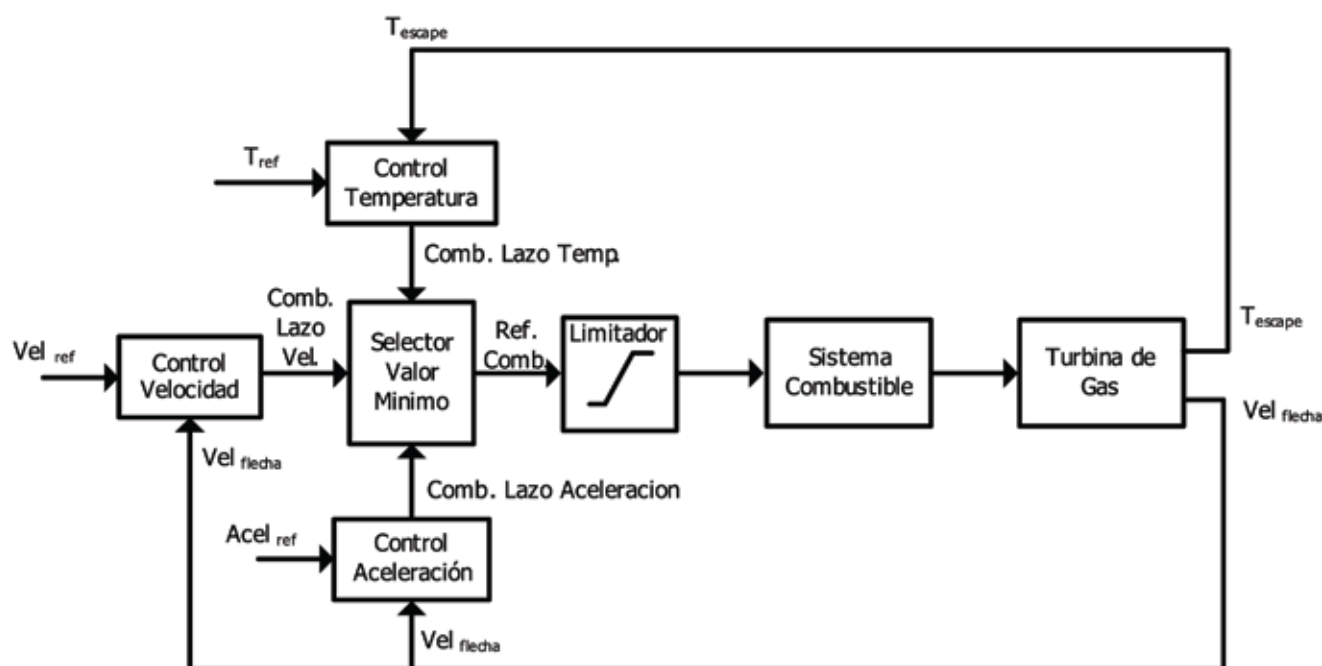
$T_{escape}$

$T_{ref}$

Control Temperatura

Comb. Lazo Temp.

Comb. Lazo Vel.

$Vel_{ref}$

Control Velocidad

Selector Valor Minimo

Ref. Comb.

Limitador

Sistema Combustible

Turbina de Gas

$T_{escape}$

$Vel_{flecha}$

$Vel_{flecha}$

Comb. Lazo Aceleracion

$Acel_{ref}$

Control Aceleración

$Vel_{flecha}$